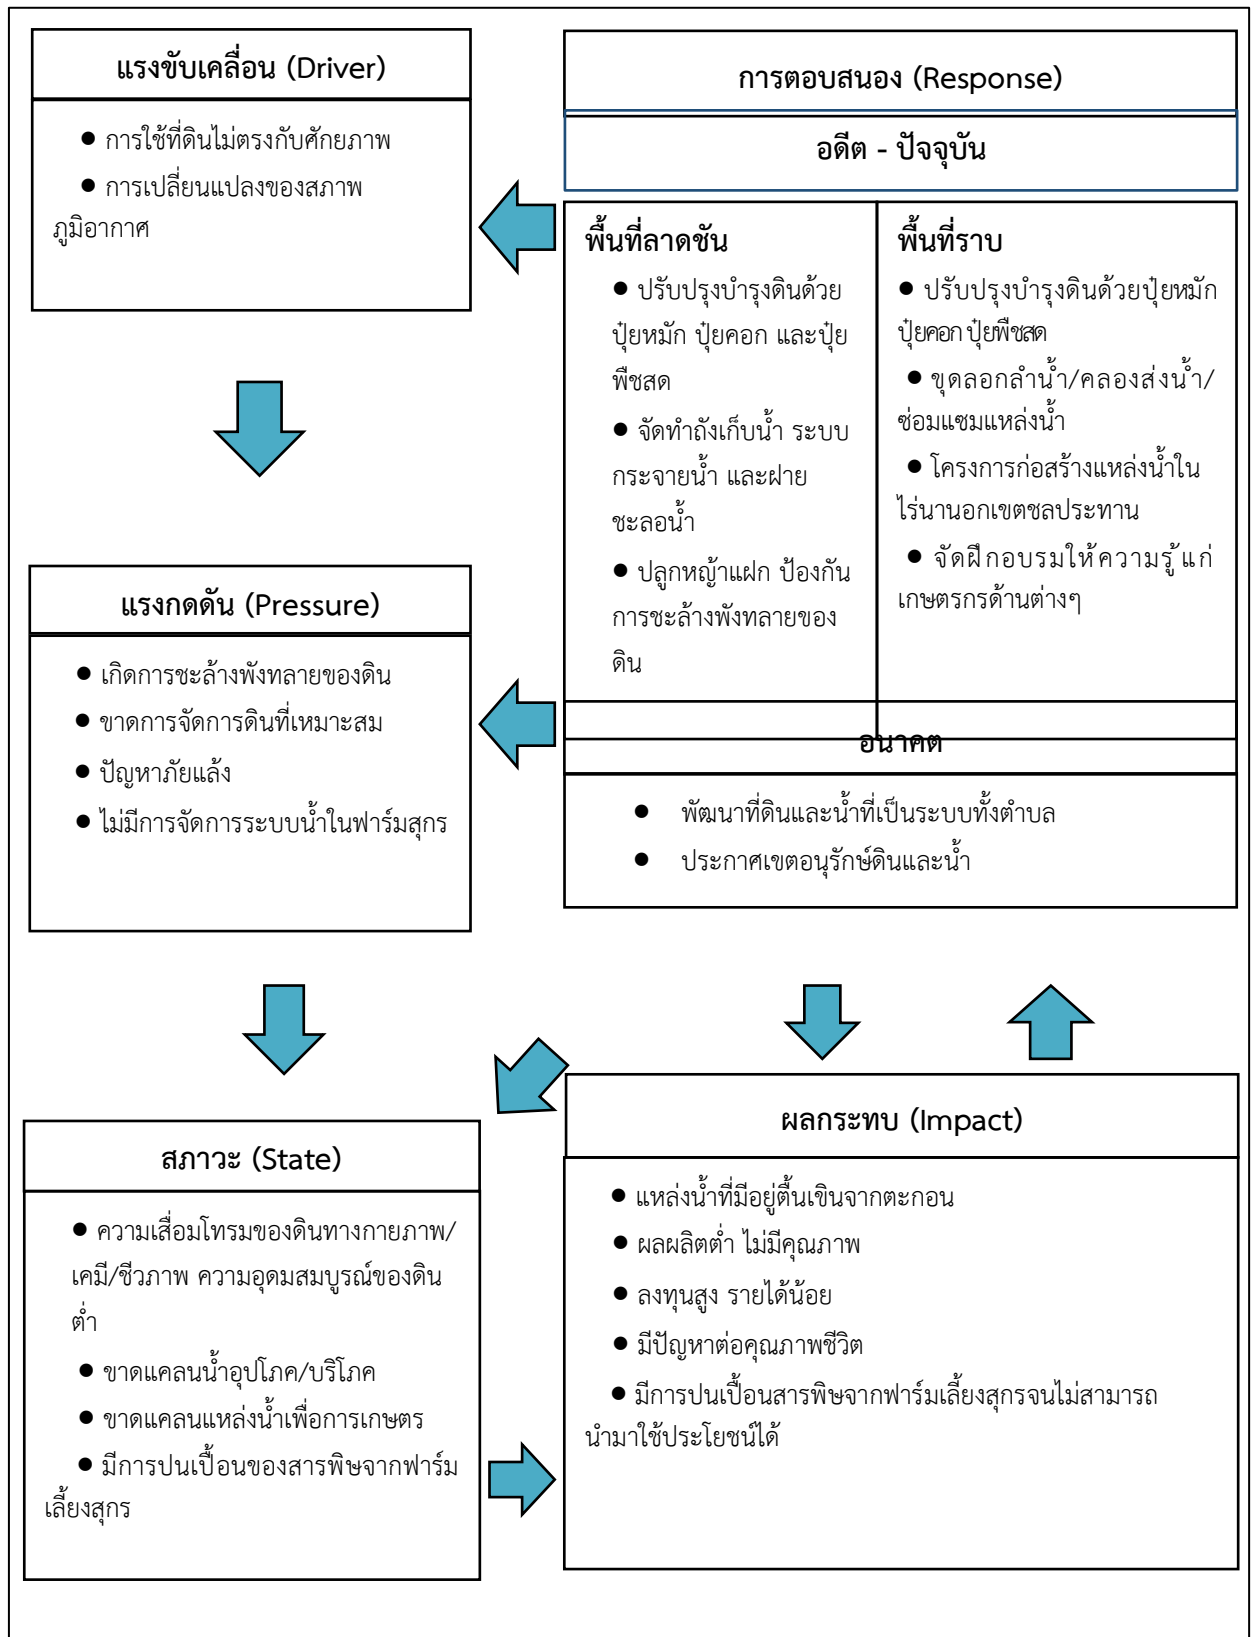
แรงขับเคลื่อน (Driver)

● การใช้ที่ดินไม่ตรงกับศักยภาพ

● การเปลี่ยนแปลงของสภาพภูมิอากาศ

การตอบสนอง (Response)

อดีต - ปัจจุบัน

พื้นที่ลาดชัน

● ปรับปรุงบำรุงดินด้วยปุ๋ยหมัก ปุ๋ยคอก และปุ๋ยพืชสด

● จัดทำถังเก็บน้ำ ระบบกระจายน้ำ และฝายชะลอน้ำ

● ปลูกหญ้าแฝก ป้องกันการชะล้างพังทลายของดิน

พื้นที่ราบ

● ปรับปรุงบำรุงดินด้วยปุ๋ยหมัก ปุ๋ยคอก ปุ๋ยพืชสด

● ขุดลอกลำน้ำ/คลองส่งน้ำ/ซ่อมแซมแหล่งน้ำ

● โครงการก่อสร้างแหล่งน้ำในไร่นานอกเขตชลประทาน

● จัดฝึกอบรมให้ความรู้แก่เกษตรกรด้านต่างๆ

แรงกดดัน (Pressure)

● เกิดการชะล้างพังทลายของดิน

● ขาดการจัดการดินที่เหมาะสม

● ปัญหาภัยแล้ง

● ไม่มีการจัดการระบบน้ำในฟาร์มสุกร

อนาคต

● พัฒนาที่ดินและน้ำที่เป็นระบบทั้งตำบล

● ประกาศเขตอนุรักษ์ดินและน้ำ

ผลกระทบ (Impact)

● แหล่งน้ำที่มีอยู่ตื้นเขินจากตะกอน

● ผลผลิตต่ำ ไม่มีคุณภาพ

● ลงทุนสูง รายได้น้อย

● มีปัญหาต่อคุณภาพชีวิต

● มีการปนเปื้อนสารพิษจากฟาร์มเลี้ยงสุกรจนไม่สามารถนำมาใช้ประโยชน์ได้

สภาวะ (State)

● ความเสื่อมโทรมของดินทางกายภาพ/เคมี/ชีวภาพ ความอุดมสมบูรณ์ของดินต่ำ

● ขาดแคลนน้ำอุปโภค/บริโภค

● ขาดแคลนแหล่งน้ำเพื่อการเกษตร

● มีการปนเปื้อนของสารพิษจากฟาร์มเลี้ยงสุกร